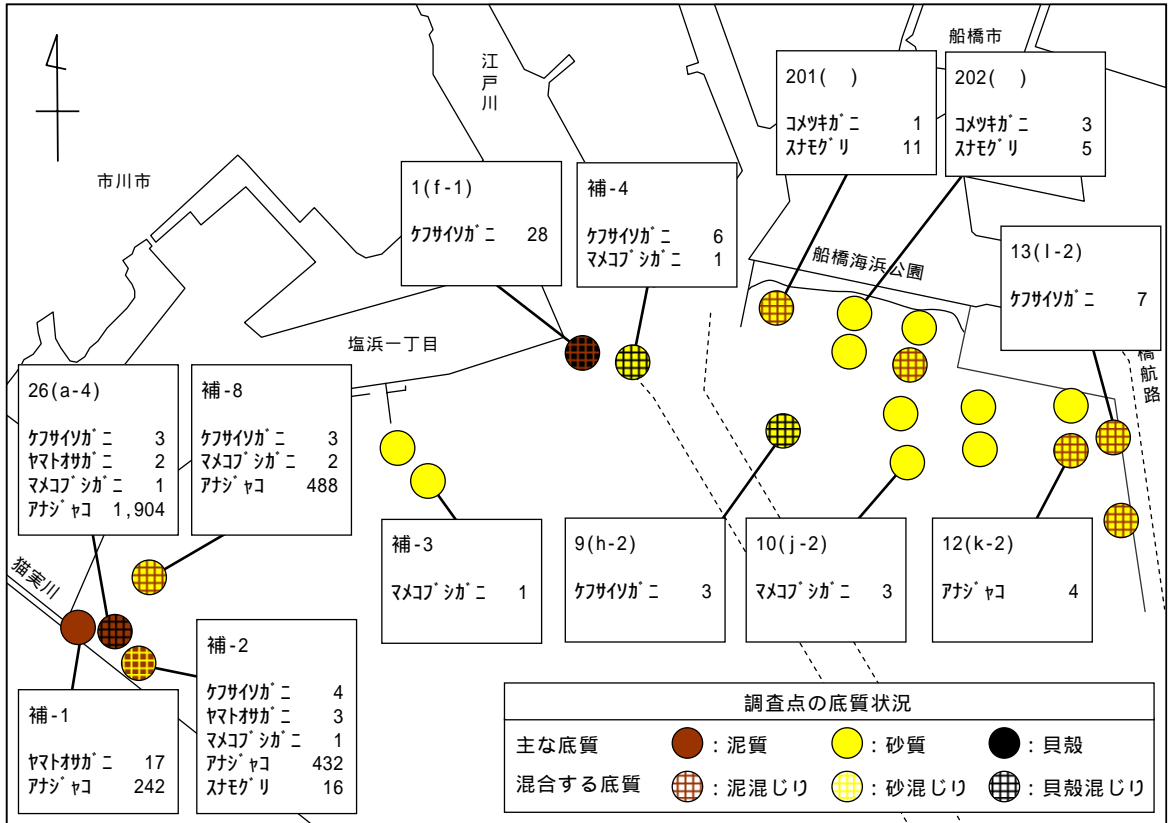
船橋市

江戸川

市川市

201( )
コメツキガニ 1
スナモグリ 11

202( )
コメツキガニ 3
スナモグリ 5

1(f-1)
ケフサイソガニ 28

補-4
ケフサイソガニ 6
マメコブシガニ 1

船橋海浜公園

13(I-2)
ケフサイソガニ 7

橋航路

塩浜一丁目

26(a-4)
ケフサイソガニ 3
ヤマトオサガニ 2
マメコブシガニ 1
アナジャコ 1,904

補-8
ケフサイソガニ 3
マメコブシガニ 2
アナジャコ 488

猫実川

補-3
マメコブシガニ 1

9(h-2)
ケフサイソガニ 3

10(j-2)
マメコブシガニ 3

12(k-2)
アナジャコ 4

補-2
ケフサイソガニ 4
ヤマトオサガニ 3
マメコブシガニ 1
アナジャコ 432
スナモグリ 16

補-1
ヤマトオサガニ 17
アナジャコ 242

調査点の底質状況
主な底質 ：泥質 ：砂質 ：貝殻
混合する底質 ：泥混じり ：砂混じり ：貝殻混じり